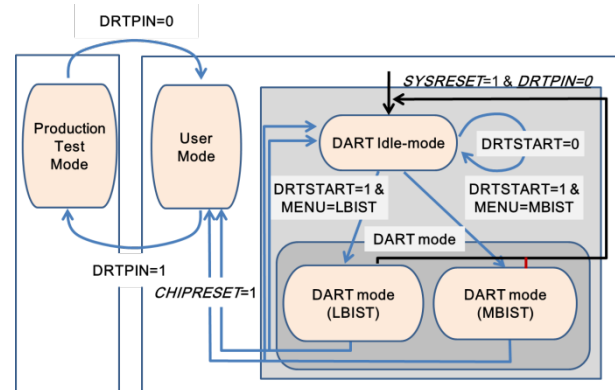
DRTPIN=0

SYSRESET=1 & DRTPIN=0

Production Test Mode

User Mode

DART Idle-mode

DRTSTART=0

DRTSTART=1 & MENU=LBIST

DRTSTART=1 & MENU=MBIST

DART mode

DRTPIN=1

CHIPRESET=1

DART mode (LBIST)

DART mode (MBIST)